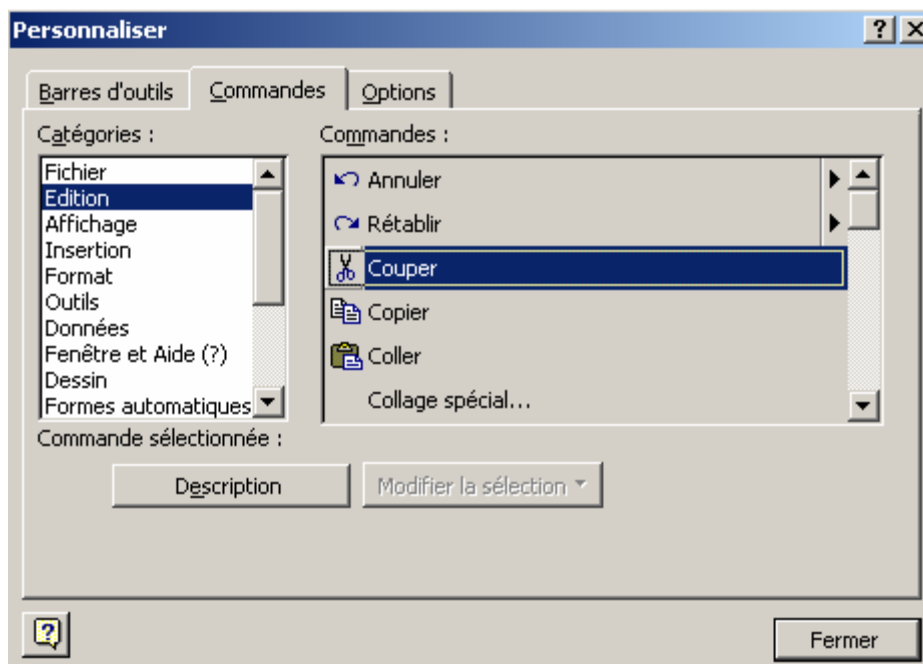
Personnaliser

?

Barres d'outils | Commandes | Options

Catégories :

Fichier
Edition
Affichage
Insertion
Format
Outils
Données
Fenêtre et Aide (?)
Dessin
Formes automatiques

Commandes :

Annuler
Rétablir
Couper
Copier
Coller
Collage spécial...

Commande sélectionnée :

Description

Modifier la sélection

Fermer